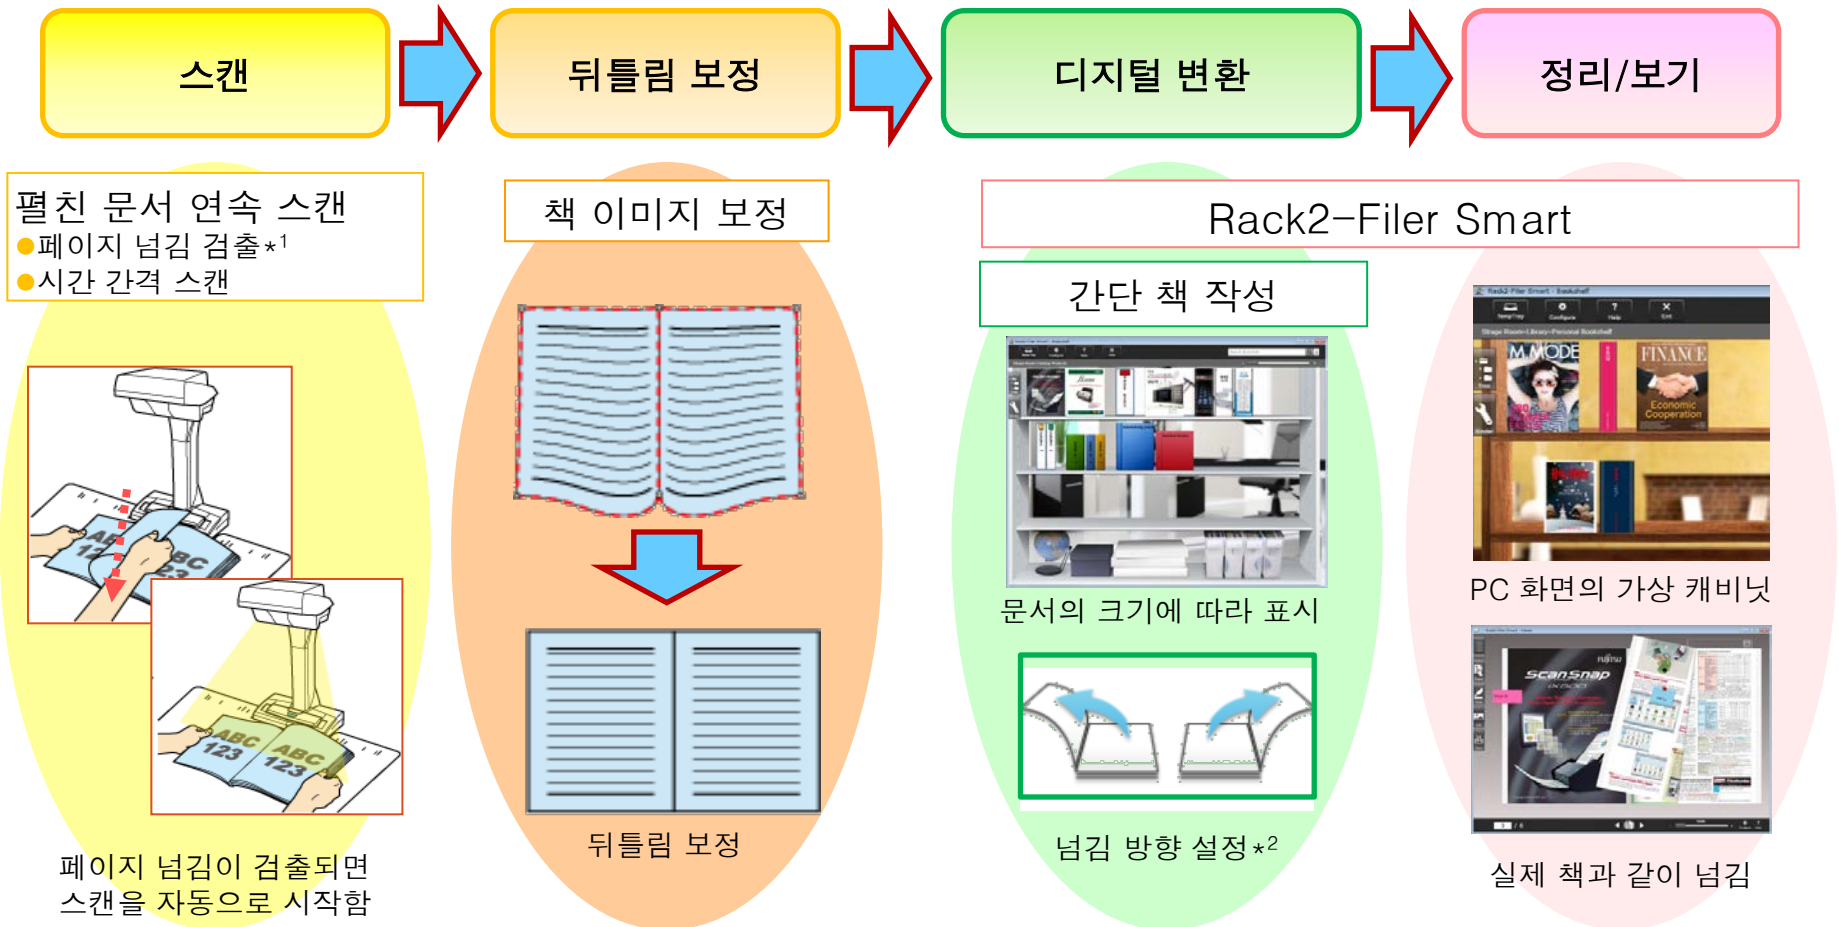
스캔

뒤틀림 보정

디지털 변환

정리/보기

펼친 문서 연속 스캔
●페이지 넘김 검출$*^1$
●시간 간격 스캔

ABC 123

ABC 123 ABC 123

페이지 넘김이 검출되면 스캔을 자동으로 시작함

책 이미지 보정

뒤틀림 보정

Rack2-Filer Smart

간단 책 작성

문서의 크기에 따라 표시

넘김 방향 설정$*^2$

M MODE

FINANCE

Economic Cooperation

PC 화면의 가상 캐비닛

ScanSnap

실제 책과 같이 넘김